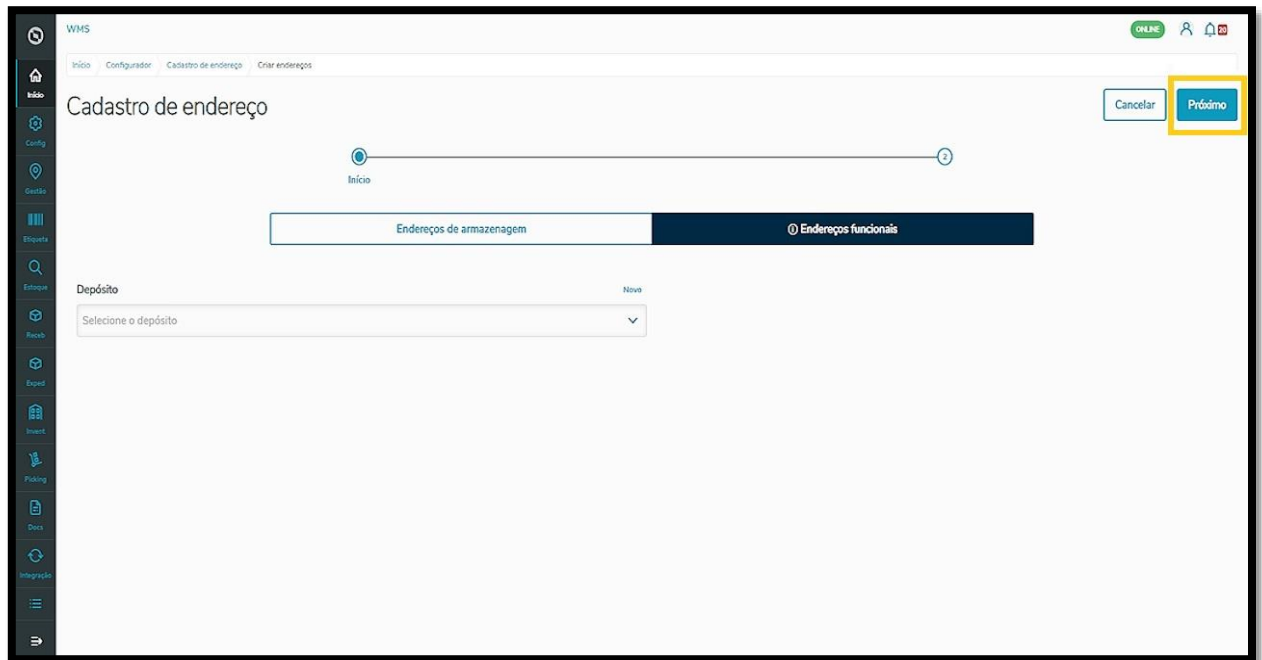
WMS

ONLINE 20

Início Configurador Cadastro de endereço Criar endereços

Início
Config
Gestão
Etiqueta
Estoque
Receb
Exped
Invent
Picking
Docs
Integração

Cadastro de endereço

Cancelar Próximo

2

Início

Endereços de armazenagem

ⓘ Endereços funcionais

Depósito

Novo

Selecione o depósito